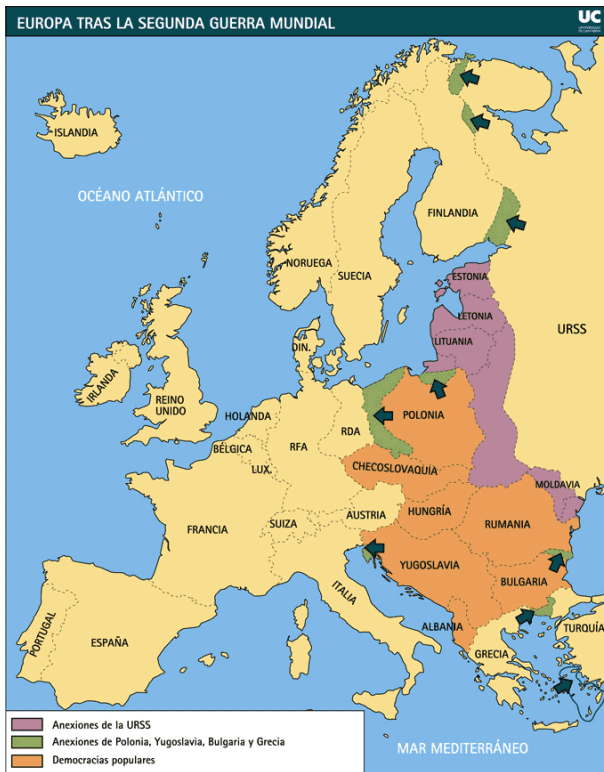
EUROPA TRAS LA SEGUNDA GUERRA MUNDIAL

UC UNIVERSIDAD DE CANTABRIA

ISLANDIA

OCÉANO ATLÁNTICO

FINLANDIA

NORUEGA

SUECIA

ESTONIA

LETONIA

LITUANIA

URSS

IRLANDA

REINO UNIDO

DIN.

HOLANDA

POLONIA

RDA

BÉLGICA

RFA

LUX.

CHECOSLOVAQUIA

MOLDAVIA

FRANCIA

SUIZA

AUSTRIA

HUNGRÍA

RUMANIA

YUGOSLAVIA

BULGARIA

ITALIA

PORTUGAL

ESPAÑA

ALBANIA

TURQUÍA

GRECIA

Anexiones de la URSS

Anexiones de Polonia, Yugoslavia, Bulgaria y Grecia

Democracias populares

MAR MEDITERRÁNEO